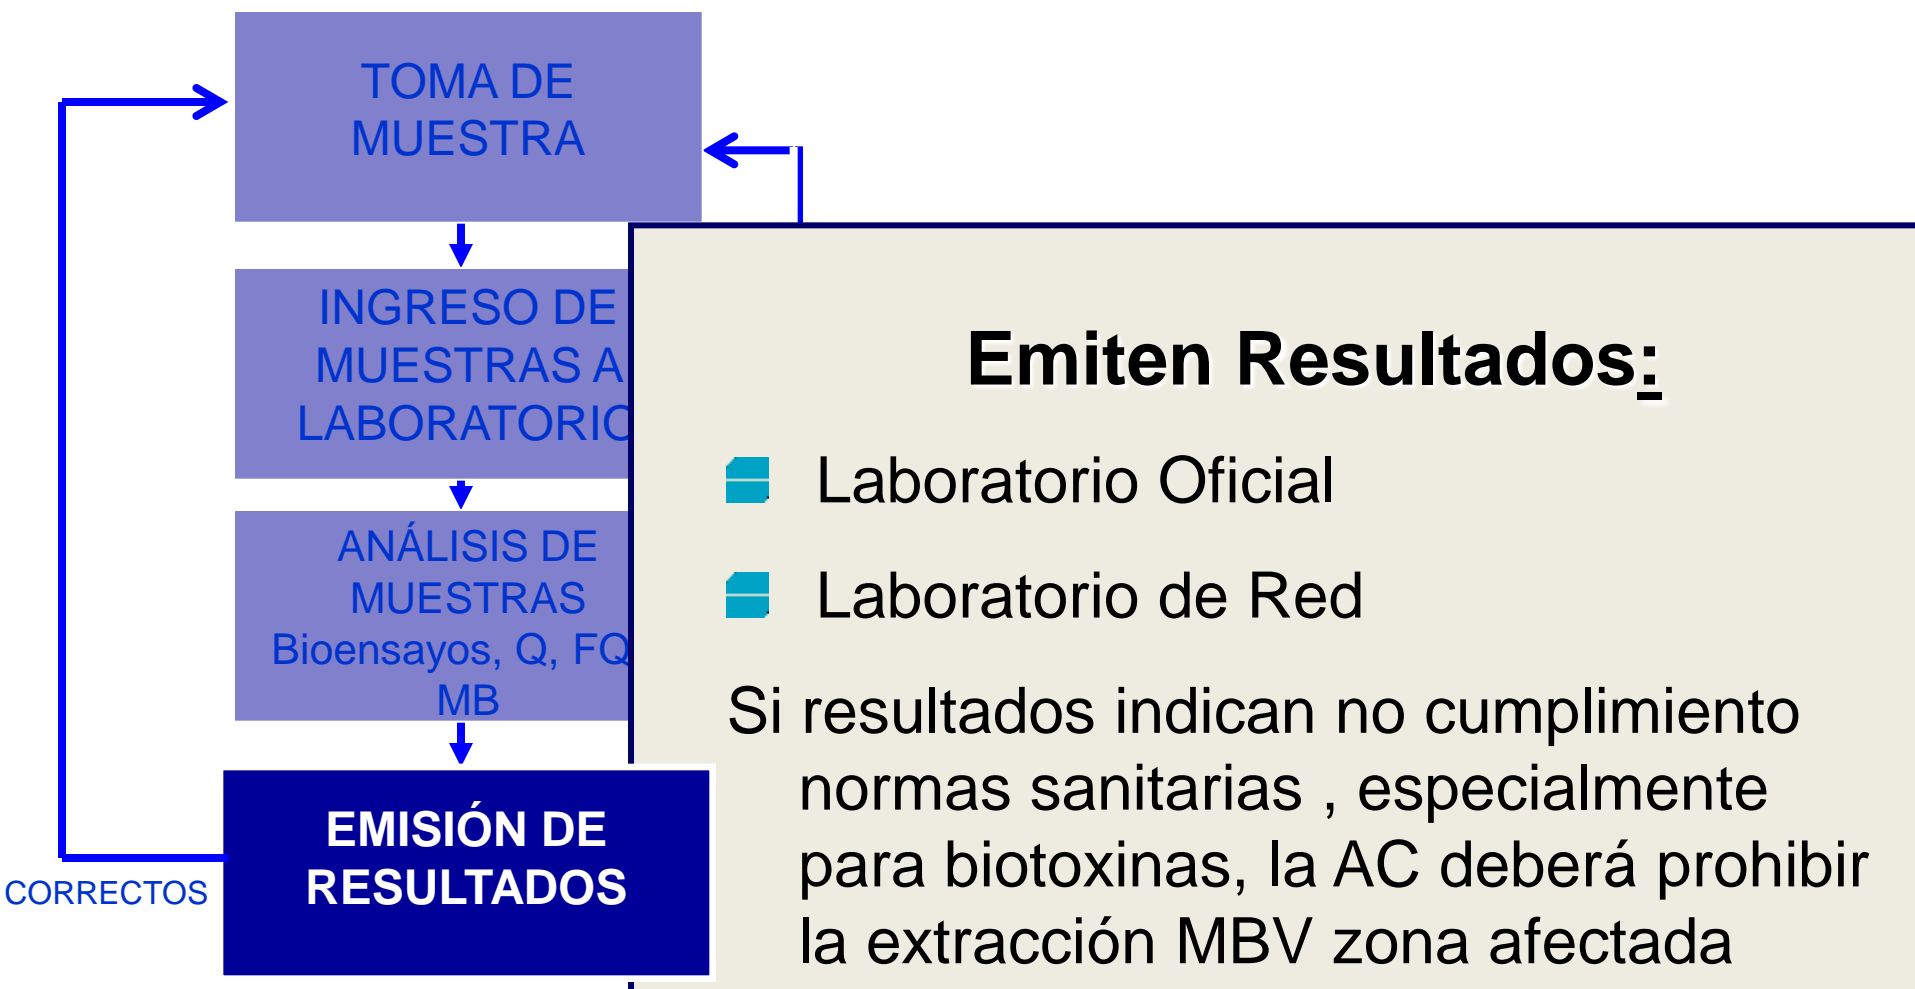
TOMA DE MUESTRA

INGRESO DE MUESTRAS A LABORATORIO

ANÁLISIS DE MUESTRAS Bioensayos, Q, FQ MB

EMISIÓN DE RESULTADOS

CORRECTOS

Emiten Resultados:

Laboratorio Oficial

Laboratorio de Red

Si resultados indican no cumplimiento normas sanitarias , especialmente para biotoxinas, la AC deberá prohibir la extracción MBV zona afectada